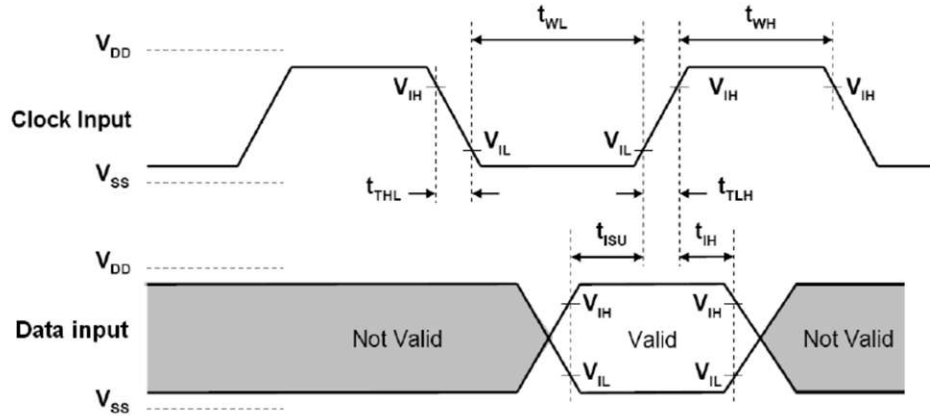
$t_{WL}$
$t_{WH}$
$V_{DD}$
$V_{IH}$
$V_{IH}$
$V_{IH}$
Clock Input
$V_{IL}$
$V_{IL}$
$V_{SS}$
$t_{THL}$
$t_{TLH}$
$t_{ISU}$
$t_{IH}$
$V_{DD}$
$V_{IH}$
$V_{IH}$
Data input
Not Valid
Valid
Not Valid
$V_{IL}$
$V_{IL}$
$V_{SS}$